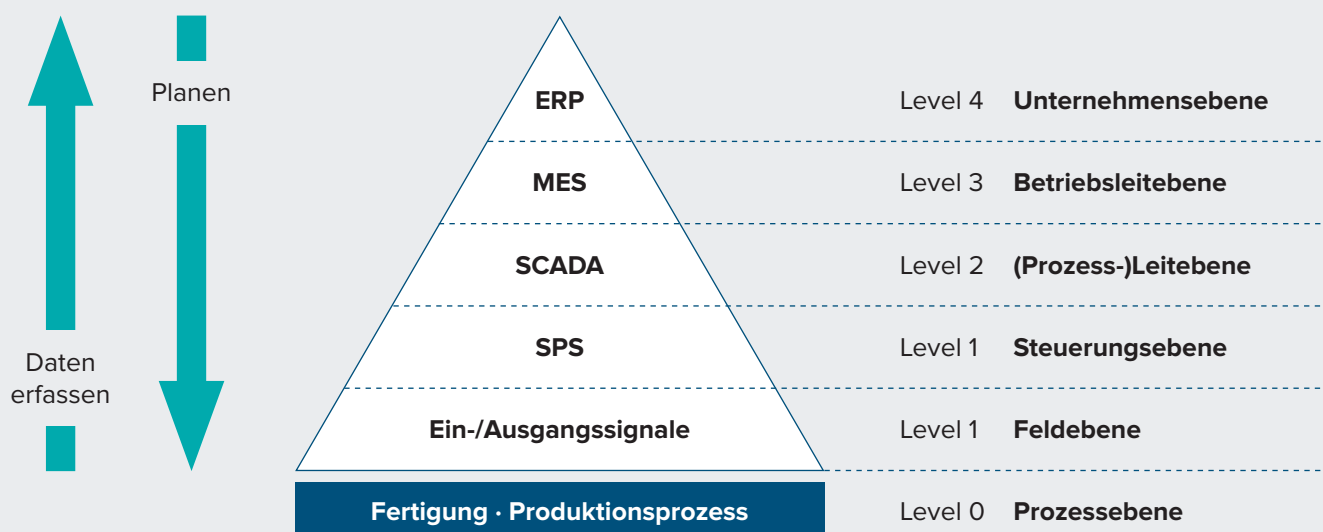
Planen

Daten erfassen

ERP

MES

SCADA

SPS

Ein-/Ausgangssignale

Fertigung · Produktionsprozess

Level 4 **Unternehmensebene**

Level 3 **Betriebsleitebene**

Level 2 **(Prozess-)Leitebene**

Level 1 **Steuerungsebene**

Level 1 **Feldebene**

Level 0 **Prozessebene**